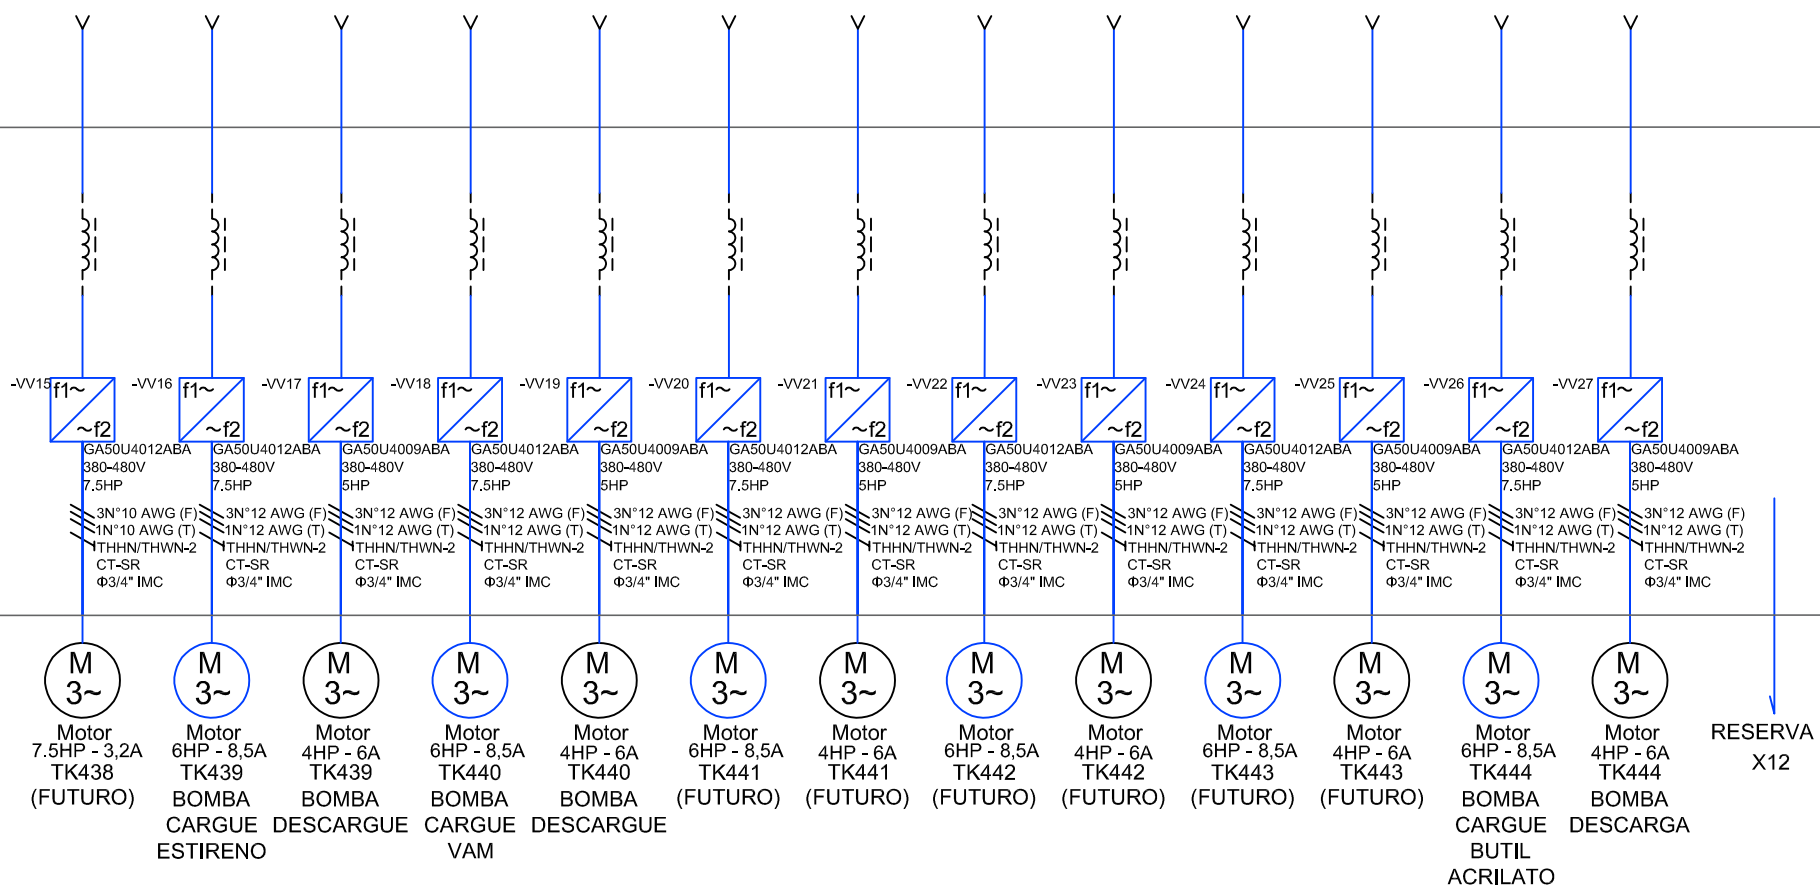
-VV15 f1~ ~f2
GA50U4012ABA
380-480V
7.5HP
3N°10 AWG (F)
1N°10 AWG (T)
THHN/THWN-2
CT-SR
Φ3/4" IMC
M
3~
Motor
7.5HP - 3,2A
TK438
(FUTURO)

-VV16 f1~ ~f2
GA50U4012ABA
380-480V
7.5HP
3N°12 AWG (F)
1N°12 AWG (T)
THHN/THWN-2
CT-SR
Φ3/4" IMC
M
3~
Motor
6HP - 8,5A
TK439
BOMBA
CARGUE
ESTIRENO

-VV17 f1~ ~f2
GA50U4009ABA
380-480V
5HP
3N°12 AWG (F)
1N°12 AWG (T)
THHN/THWN-2
CT-SR
Φ3/4" IMC
M
3~
Motor
4HP - 6A
TK439
BOMBA
DESCARGUE

-VV18 f1~ ~f2
GA50U4012ABA
380-480V
7.5HP
3N°12 AWG (F)
1N°12 AWG (T)
THHN/THWN-2
CT-SR
Φ3/4" IMC
M
3~
Motor
6HP - 8,5A
TK440
BOMBA
CARGUE
VAM

-VV19 f1~ ~f2
GA50U4009ABA
380-480V
5HP
3N°12 AWG (F)
1N°12 AWG (T)
THHN/THWN-2
CT-SR
Φ3/4" IMC
M
3~
Motor
4HP - 6A
TK440
BOMBA
DESCARGUE

-VV20 f1~ ~f2
GA50U4012ABA
380-480V
7.5HP
3N°12 AWG (F)
1N°12 AWG (T)
THHN/THWN-2
CT-SR
Φ3/4" IMC
M
3~
Motor
6HP - 8,5A
TK441
(FUTURO)

-VV21 f1~ ~f2
GA50U4009ABA
380-480V
5HP
3N°12 AWG (F)
1N°12 AWG (T)
THHN/THWN-2
CT-SR
Φ3/4" IMC
M
3~
Motor
4HP - 6A
TK441
(FUTURO)

-VV22 f1~ ~f2
GA50U4012ABA
380-480V
7.5HP
3N°12 AWG (F)
1N°12 AWG (T)
THHN/THWN-2
CT-SR
Φ3/4" IMC
M
3~
Motor
6HP - 8,5A
TK442
(FUTURO)

-VV23 f1~ ~f2
GA50U4009ABA
380-480V
5HP
3N°12 AWG (F)
1N°12 AWG (T)
THHN/THWN-2
CT-SR
Φ3/4" IMC
M
3~
Motor
4HP - 6A
TK442
(FUTURO)

-VV24 f1~ ~f2
GA50U4012ABA
380-480V
7.5HP
3N°12 AWG (F)
1N°12 AWG (T)
THHN/THWN-2
CT-SR
Φ3/4" IMC
M
3~
Motor
6HP - 8,5A
TK443
(FUTURO)

-VV25 f1~ ~f2
GA50U4009ABA
380-480V
5HP
3N°12 AWG (F)
1N°12 AWG (T)
THHN/THWN-2
CT-SR
Φ3/4" IMC
M
3~
Motor
4HP - 6A
TK443
(FUTURO)

-VV26 f1~ ~f2
GA50U4012ABA
380-480V
7.5HP
3N°12 AWG (F)
1N°12 AWG (T)
THHN/THWN-2
CT-SR
Φ3/4" IMC
M
3~
Motor
6HP - 8,5A
TK444
BOMBA
CARGUE
BUTIL
ACRILATO

-VV27 f1~ ~f2
GA50U4009ABA
380-480V
5HP
3N°12 AWG (F)
1N°12 AWG (T)
THHN/THWN-2
CT-SR
Φ3/4" IMC
M
3~
Motor
4HP - 6A
TK444
BOMBA
DESCARGA

RESERVA
X12